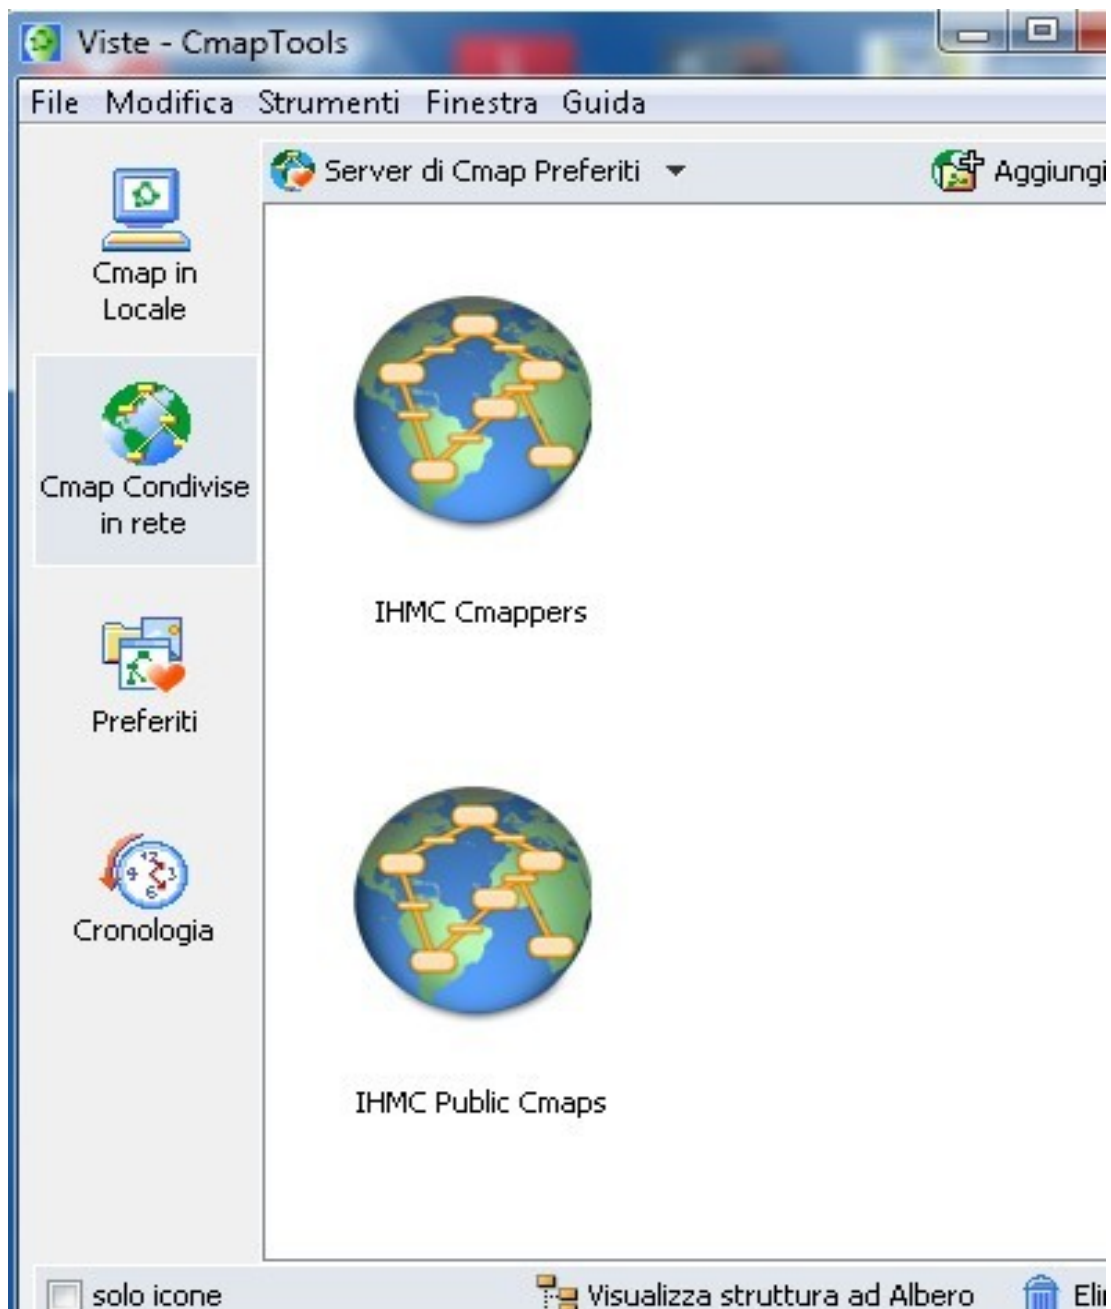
Viste - CmapTools

File Modifica Strumenti Finestra Guida

Server di Cmap Preferiti

Aggiungi

Cmap in Locale

Cmap Condivise in rete

Preferiti

Cronologia

IHMC Cmappers

IHMC Public Cmaps

solo icone

Visualizza struttura ad Albero

Eli